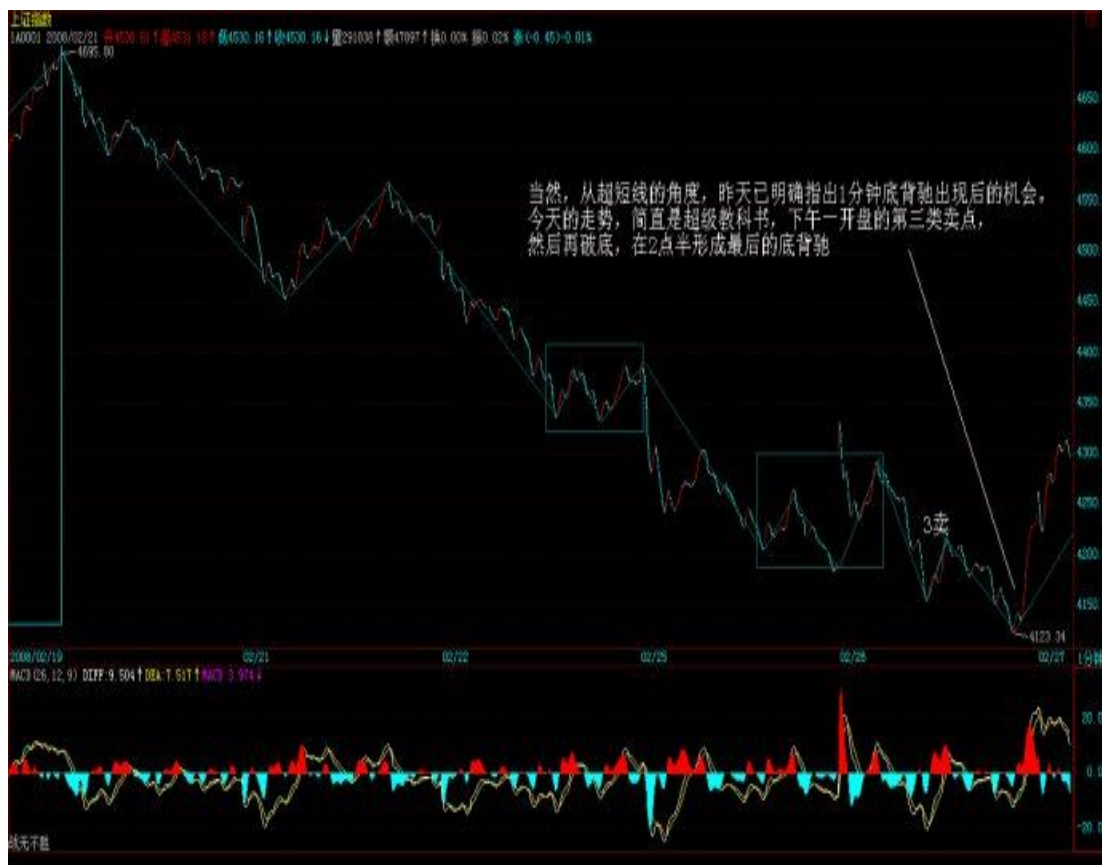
上证指数
1A0001 2008/02/21 开4536.61 高4531.18 低4530.16 收4530.16 量291036 额47097 涨0.00% 振0.02% 涨(-0.45)-0.01%
4695.00

当然，从超短线的角度，昨天已明确指出1分钟底背驰出现后的机会，今天的走势，简直是超级教科书，下午一开盘的第三类卖点，然后再破底，在2点半形成最后的底背驰

3卖

4650
4600
4550
4500
4450
4400
4350
4300
4250
4200
4150
4123.34

2008/02/19
02/21
02/22
02/25
02/26
02/27
1分钟

MACD (26,12,9) DIFF:9.504 DEA:7.517 MACD:3.974

20.0
0.0
-20.0

战无不胜